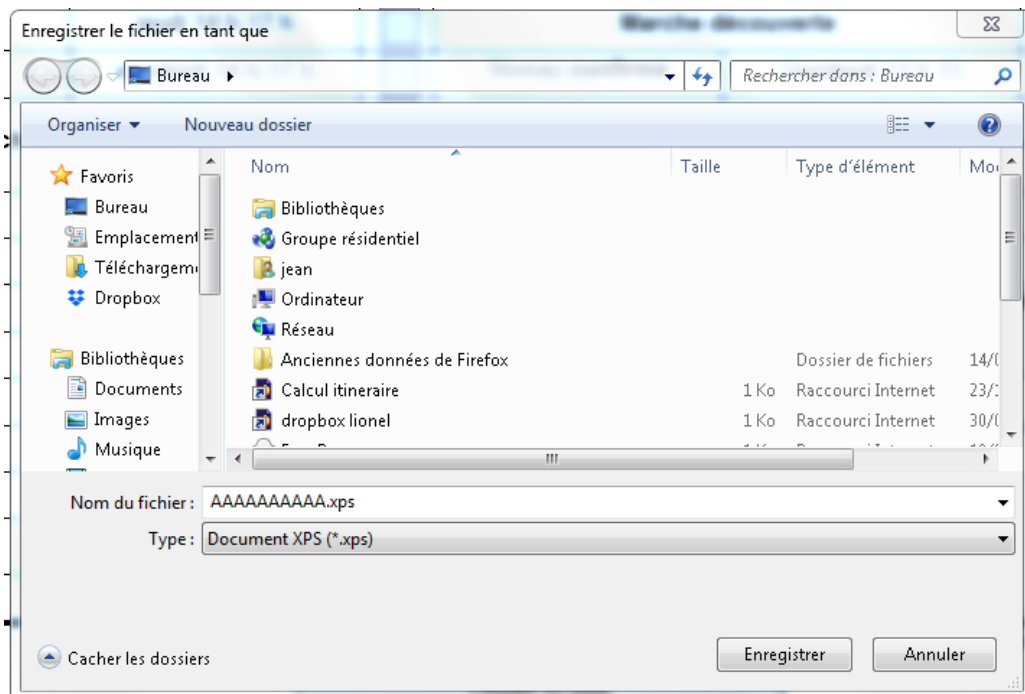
Enregistrer le fichier en tant que

Bureau ▸

Rechercher dans : Bureau

Organiser ▾ Nouveau dossier

Favoris
Bureau
Emplacement
Téléchargem
Dropbox

Bibliothèques
Documents
Images
Musique

| Nom | Taille | Type d'élément | Mo |
|---|---|---|---|
| Bibliothèques | | | |
| Groupe résidentiel | | | |
| jean | | | |
| Ordinateur | | | |
| Réseau | | | |
| Anciennes données de Firefox | | Dossier de fichiers | 14/0 |
| Calcul itineraire | 1 Ko | Raccourci Internet | 23/1 |
| dropbox lionel | 1 Ko | Raccourci Internet | 30/0 |

Nom du fichier : AAAAAAAAAA.xps

Type : Document XPS (*.xps)

Cacher les dossiers

Enregistrer Annuler